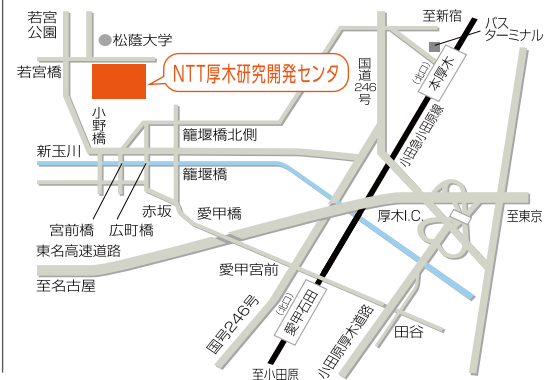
若宮公園

松蔭大学

至新宿

バスターミナル

若宮橋

NTT厚木研究開発センタ

国道246号

(北口)

本厚木

小野橋

籠堰橋北側

新玉川

小田急小田原線

籠堰橋

赤坂

宮前橋

広町橋

愛甲橋

厚木I.C.

至東京

東名高速道路

愛甲宮前

至名古屋

(北口)

愛甲石田

国号246号

小田原厚木道路

田谷

至小田原